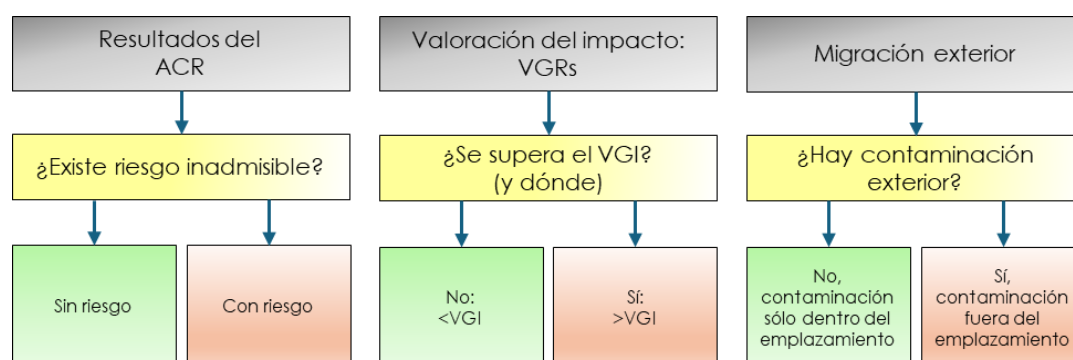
Resultados del ACR

¿Existe riesgo inadmisible?

Sin riesgo

Con riesgo

Valoración del impacto: VGRs

¿Se supera el VGI? (y dónde)

No: <VGI

Sí: >VGI

Migración exterior

¿Hay contaminación exterior?

No, contaminación sólo dentro del emplazamiento

Sí, contaminación fuera del emplazamiento